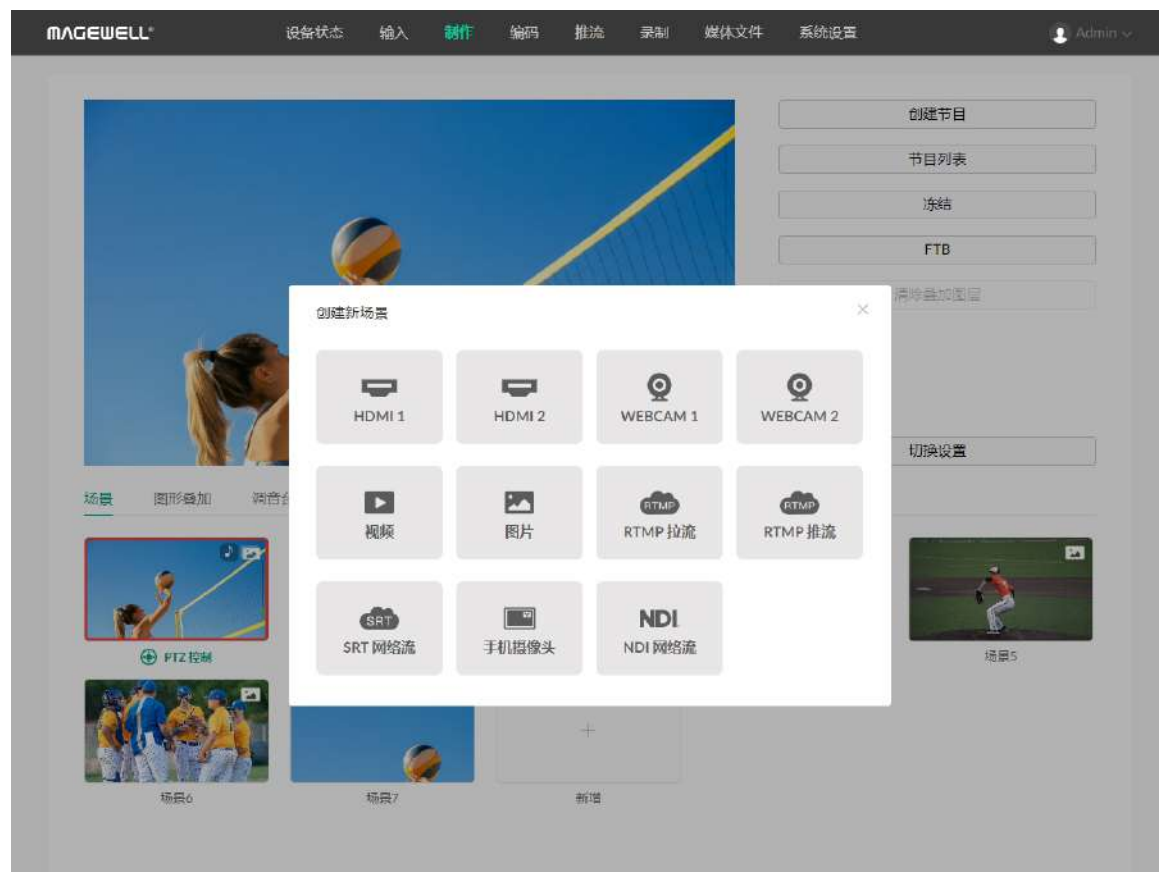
MAGEWELL

设备状态 输入 制作 编码 推流 录制 媒体文件 系统设置

Admin

创建节目

节目列表

冻结

FTB

清除叠加图层

切换设置

场景 图形叠加 调音台

PTZ 控制

场景5

场景6

场景7

新增

创建新场景

×

HDMI 1

HDMI 2

WEBCAM 1

WEBCAM 2

视频

图片

RTMP

RTMP 拉流

RTMP

RTMP 推流

SRT

SRT 网络流

手机摄像头

NDI

NDI 网络流